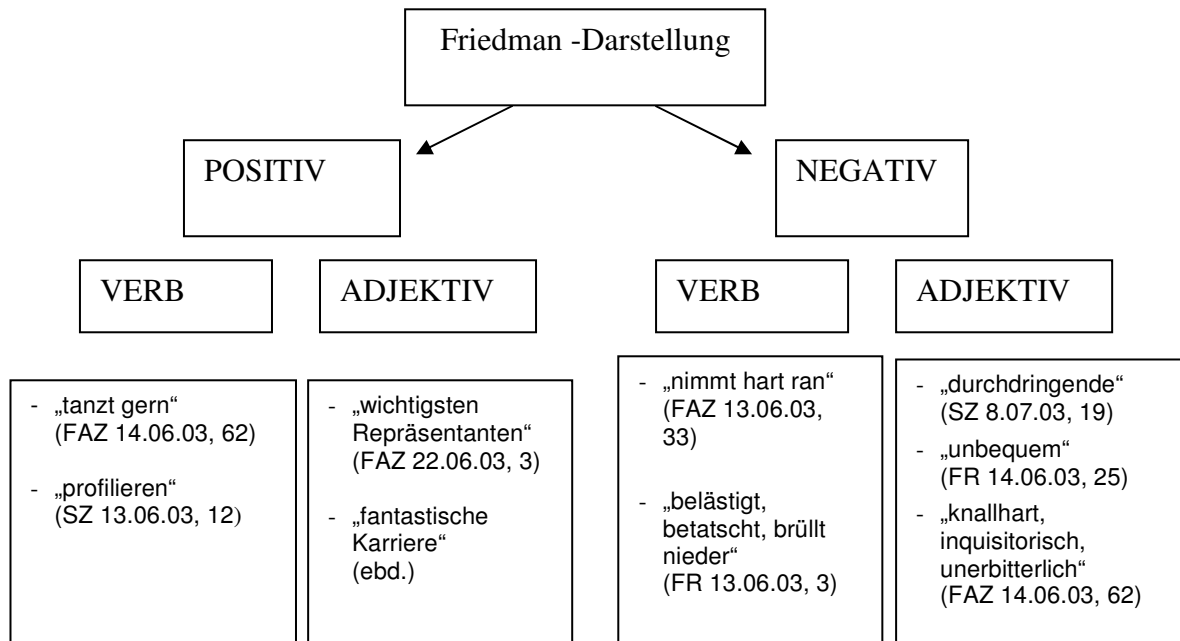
Friedman -Darstellung

POSITIV

NEGATIV

VERB

ADJEKTIV

VERB

ADJEKTIV

- „tanzt gern“ (FAZ 14.06.03, 62)
- „profilieren“ (SZ 13.06.03, 12)

- „wichtigsten Repräsentanten“ (FAZ 22.06.03, 3)
- „fantastische Karriere“ (ebd.)

- „nimmt hart ran“ (FAZ 13.06.03, 33)
- „belästigt, betatscht, brüllt nieder“ (FR 13.06.03, 3)

- „durchdringende“ (SZ 8.07.03, 19)
- „unbequem“ (FR 14.06.03, 25)
- „knallhart, inquisitorisch, unerbitterlich“ (FAZ 14.06.03, 62)